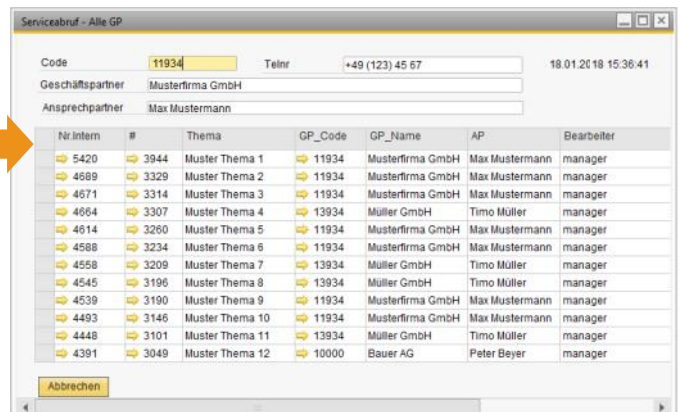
Serviceabruf - Alle GP

Code 11934
Telnr +49 (123) 45 67
18.01.2018 15:36:41
Geschäftspartner Musterfirma GmbH
Ansprechpartner Max Mustermann

| | Nr.Intern | # | Thema | GP_Code | GP_Name | AP | Bearbeiter |
|---|---|---|---|---|---|---|---|
| | 5420 | 3944 | Muster Thema 1 | 11934 | Musterfirma GmbH | Max Mustermann | manager |
| | 4689 | 3329 | Muster Thema 2 | 11934 | Musterfirma GmbH | Max Mustermann | manager |
| | 4671 | 3314 | Muster Thema 3 | 11934 | Musterfirma GmbH | Max Mustermann | manager |
| | 4664 | 3307 | Muster Thema 4 | 13934 | Müller GmbH | Timo Müller | manager |
| | 4614 | 3260 | Muster Thema 5 | 11934 | Musterfirma GmbH | Max Mustermann | manager |
| | 4588 | 3234 | Muster Thema 6 | 11934 | Musterfirma GmbH | Max Mustermann | manager |
| | 4558 | 3209 | Muster Thema 7 | 13934 | Müller GmbH | Timo Müller | manager |
| | 4545 | 3196 | Muster Thema 8 | 13934 | Müller GmbH | Timo Müller | manager |
| | 4539 | 3190 | Muster Thema 9 | 11934 | Musterfirma GmbH | Max Mustermann | manager |
| | 4493 | 3146 | Muster Thema 10 | 11934 | Musterfirma GmbH | Max Mustermann | manager |
| | 4448 | 3101 | Muster Thema 11 | 13934 | Müller GmbH | Timo Müller | manager |
| | 4391 | 3049 | Muster Thema 12 | 10000 | Bauer AG | Peter Beyer | manager |

Abbrechen